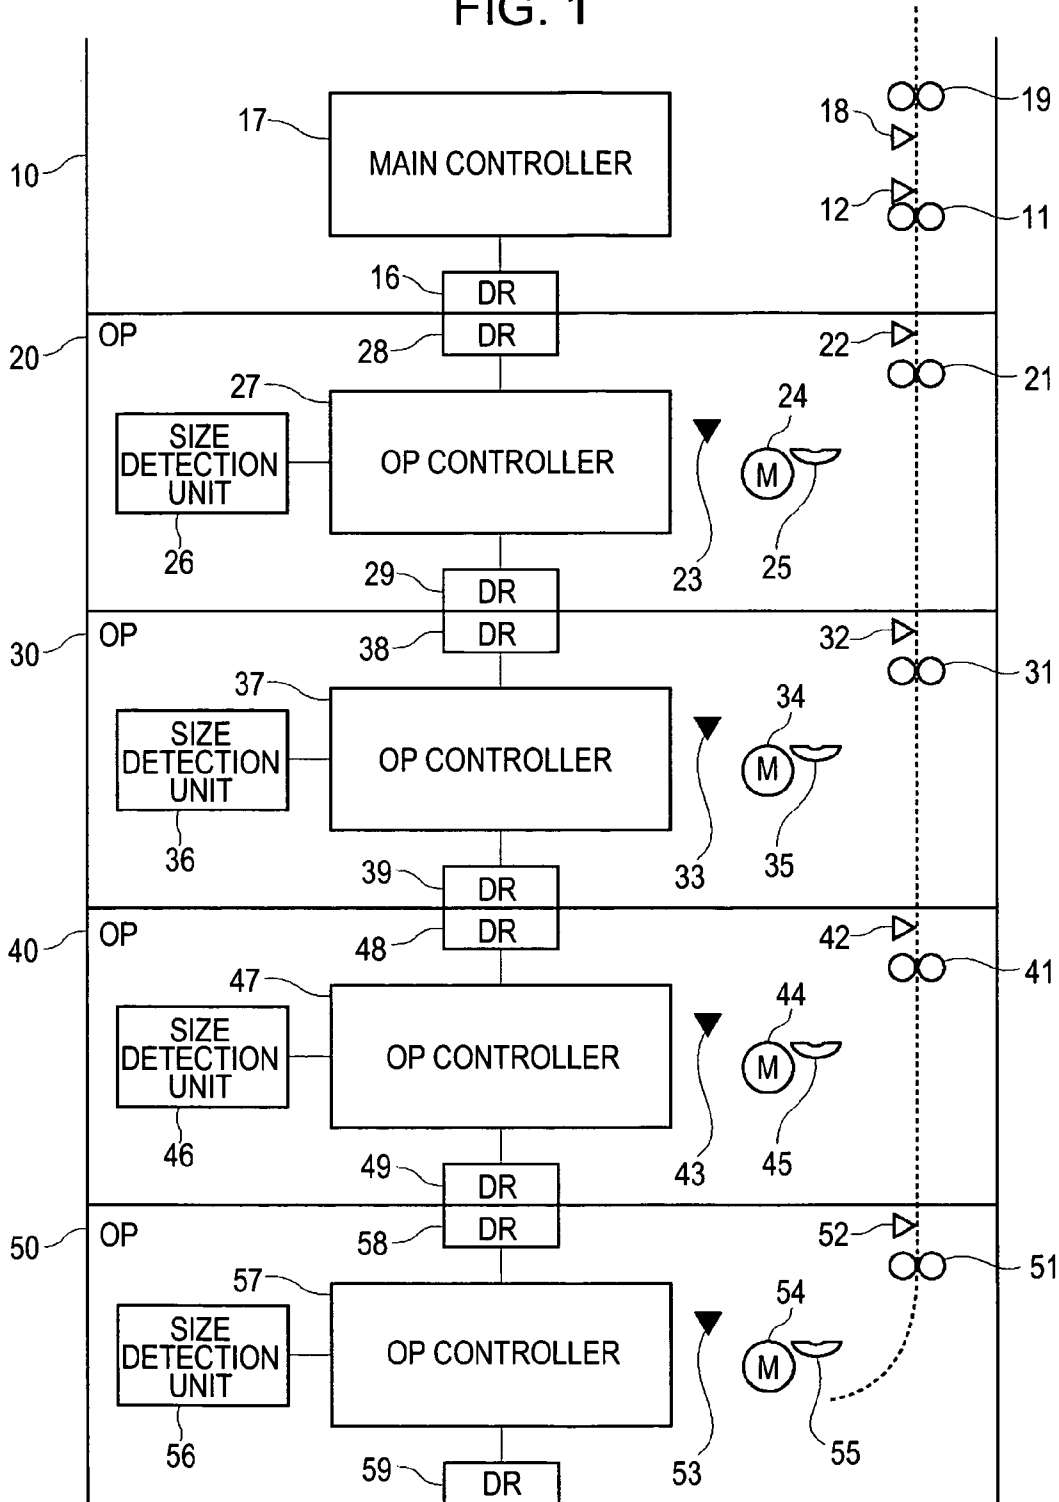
FIG. 1

17 MAIN CONTROLLER

10

18 19
12 11

16 DR
20 OP
28 DR
22 21

27 OP CONTROLLER
SIZE DETECTION UNIT
26
24 M
23 25
29 DR

30 OP
38 DR
32 31
37 OP CONTROLLER
SIZE DETECTION UNIT
36
34 M
33 35
39 DR

40 OP
48 DR
42 41
47 OP CONTROLLER
SIZE DETECTION UNIT
46
44 M
43 45
49 DR

50 OP
58 DR
52 51
57 OP CONTROLLER
SIZE DETECTION UNIT
56
54 M
53 55
59 DR